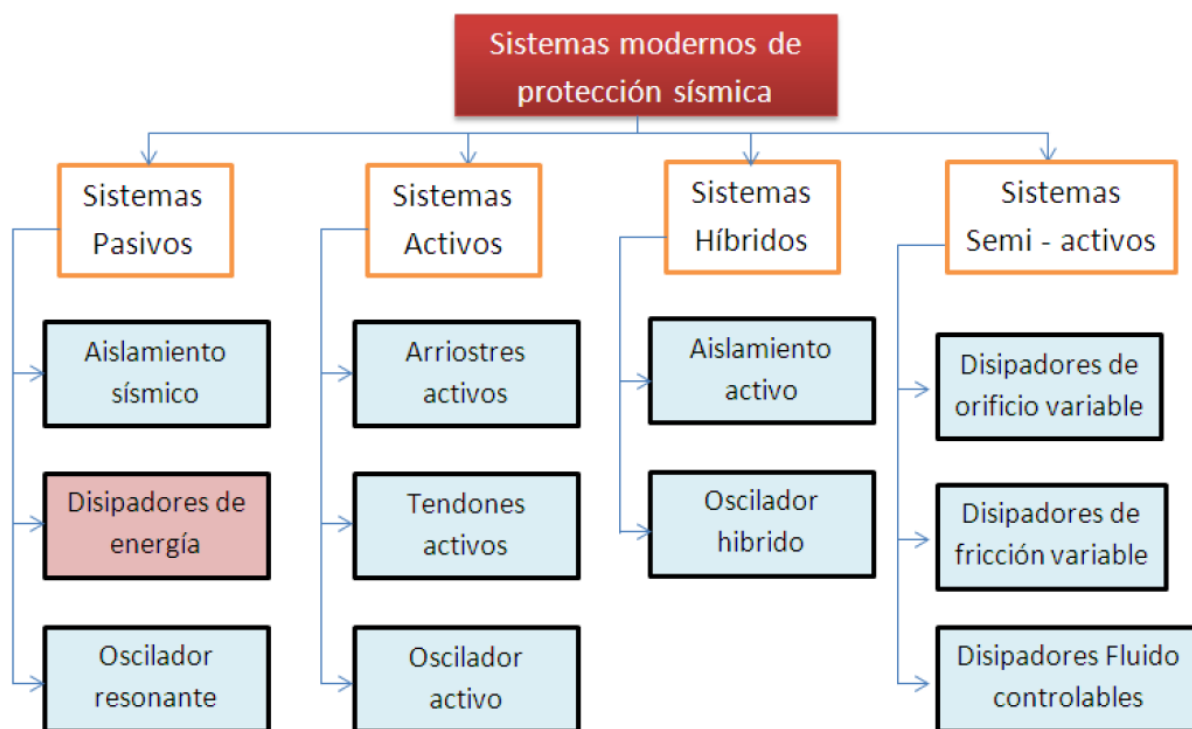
Sistemas modernos de protección sísmica

Sistemas Pasivos

Aislamiento sísmico

Disipadores de energía

Oscilador resonante

Sistemas Activos

Arriostres activos

Tendones activos

Oscilador activo

Sistemas Híbridos

Aislamiento activo

Oscilador hibrido

Sistemas Semi - activos

Disipadores de orificio variable

Disipadores de fricción variable

Disipadores Fluido controlables